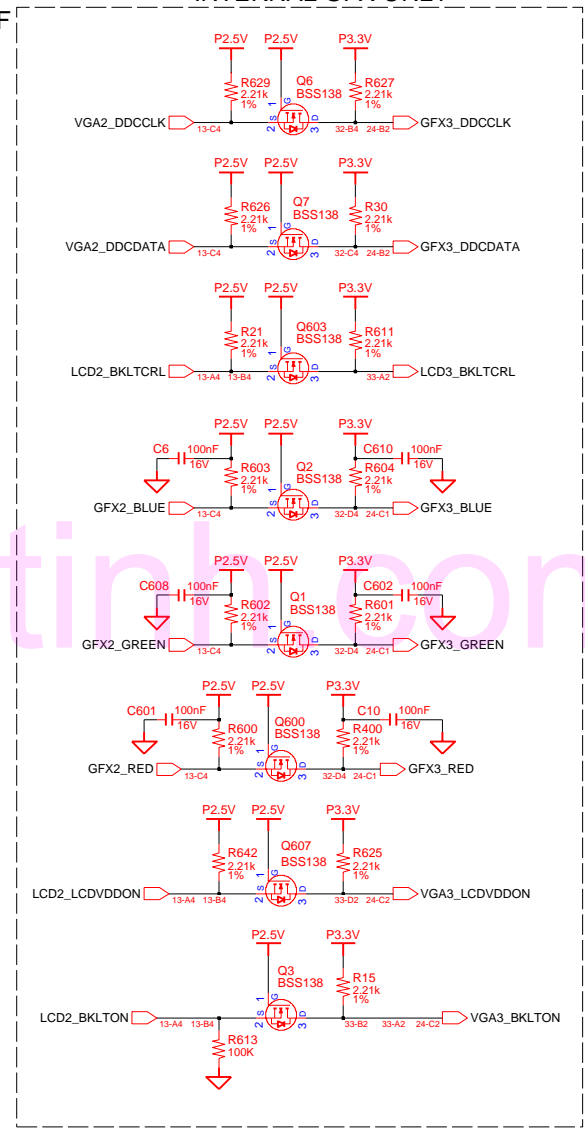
F

P2.5V P2.5V P3.3V
R629 2.21k 1%
Q6 BSS138
R627 2.21k 1%
VGA2_DDCCLK 13-C4 32-B4 24-B2 GFX3_DDCCLK
1 G 2 S 3 D

P2.5V P2.5V P3.3V
R626 2.21k 1%
Q7 BSS138
R30 2.21k 1%
VGA2_DDCDATA 13-C4 32-C4 24-B2 GFX3_DDCDATA
1 G 2 S 3 D

P2.5V P2.5V P3.3V
R21 2.21k 1%
Q603 BSS138
R611 2.21k 1%
LCD2_BKLTCRL 13-A4 13-B4 33-A2 LCD3_BKLTCRL
1 G 2 S 3 D

P2.5V P2.5V P3.3V
C6 100nF 16V
R603 2.21k 1%
Q2 BSS138
C610 100nF 16V
R604 2.21k 1%
GFX2_BLUE 13-C4 32-D4 24-C1 GFX3_BLUE
1 G 2 S 3 D

P2.5V P2.5V P3.3V
C608 100nF 16V
R602 2.21k 1%
Q1 BSS138
C602 100nF 16V
R601 2.21k 1%
GFX2_GREEN 13-C4 32-D4 24-C1 GFX3_GREEN
1 G 2 S 3 D

P2.5V P2.5V P3.3V
C601 100nF 16V
R600 2.21k 1%
Q600 BSS138
C10 100nF 16V
R400 2.21k 1%
GFX2_RED 13-C4 32-D4 24-C1 GFX3_RED
1 G 2 S 3 D

P2.5V P2.5V P3.3V
R642 2.21k 1%
Q607 BSS138
R625 2.21k 1%
LCD2_LCDVDDON 13-A4 13-B4 33-D2 24-C2 VGA3_LCDVDDON
1 G 2 S 3 D

P2.5V P3.3V
Q3 BSS138
R15 2.21k 1%
LCD2_BKLTON 13-A4 13-B4 33-B2 33-A2 24-C2 VGA3_BKLTON
1 G 2 S 3 D
R613 100K

tinh.com